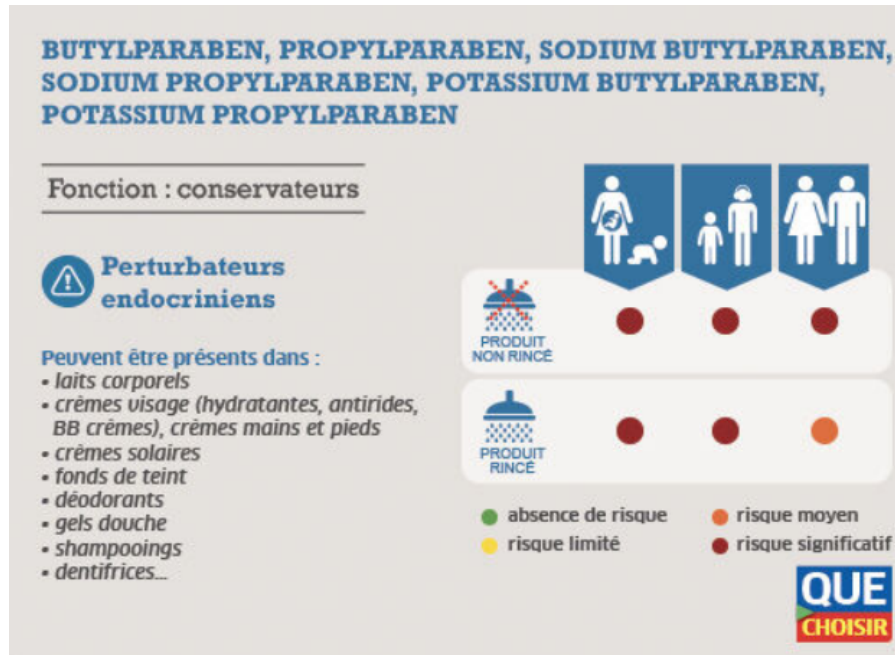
BUTYLPARABEN, PROPYLPARABEN, SODIUM BUTYLPARABEN, SODIUM PROPYLPARABEN, POTASSIUM BUTYLPARABEN, POTASSIUM PROPYLPARABEN

Fonction : conservateurs

Perturbateurs endocriniens

Peuvent être présents dans :
• laits corporels
• crèmes visage (hydratantes, antirides, BB crèmes), crèmes mains et pieds
• crèmes solaires
• fonds de teint
• déodorants
• gels douche
• shampooings
• dentifrices...

PRODUIT NON RINCÉ

PRODUIT RINCÉ

absence de risque
risque limité
risque moyen
risque significatif

QUE CHOISIR